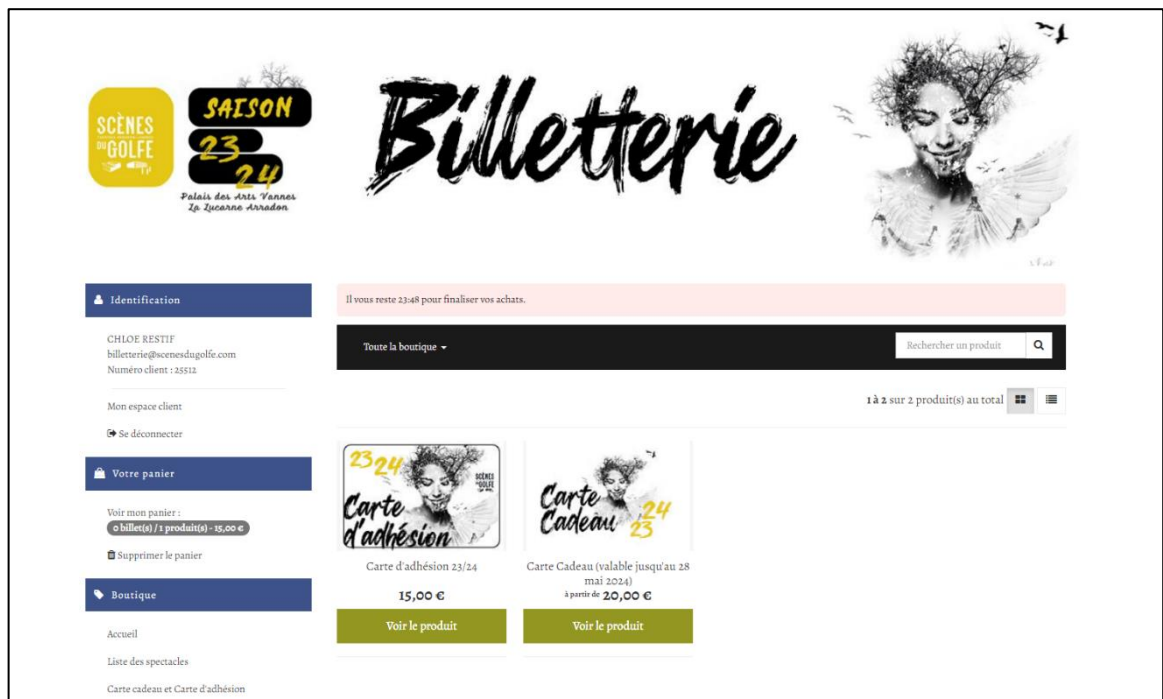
SCÈNES DU GOLFE

SAISON 23 24

Palais des Arts Vannes
La Lucarne Arradon

Billetterie

Identification

CHLOE RESTIF
billetterie@scenesdugolfe.com
Numéro client : 25512

Mon espace client

Se déconnecter

Votre panier

Voir mon panier :
0 billet(s) / 1 produit(s) - 15,00 €

Supprimer le panier

Boutique

Accueil

Liste des spectacles

Carte cadeau et Carte d'adhésion

Il vous reste 23:48 pour finaliser vos achats.

Toute la boutique

Rechercher un produit

1 à 2 sur 2 produit(s) au total

23 24
SCÈNES DU GOLFE
Carte d'adhésion

Carte d'adhésion 23/24

15,00 €

Voir le produit

Carte Cadeau 24 23

Carte Cadeau (valable jusqu'au 28 mai 2024)

à partir de 20,00 €

Voir le produit